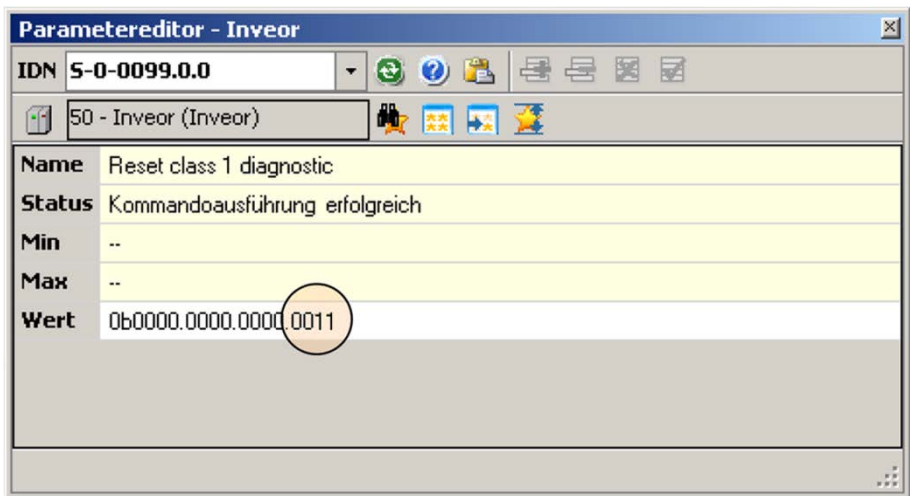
Parametereditor - Inveor

IDN S-0-0099.0.0

50 - Inveor (Inveor)

| Name | Reset class 1 diagnostic |
|---|---|
| Status | Kommandoausführung erfolgreich |
| Min | -- |
| Max | -- |
| Wert | 0b0000.0000.0000.0011 |